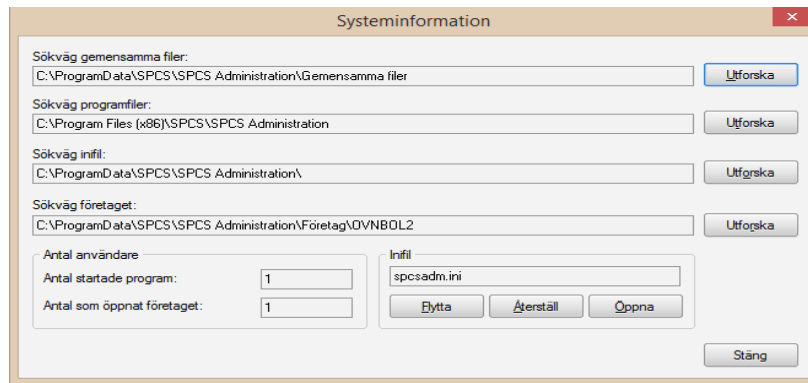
Systeminformation

Sökväg gemensamma filer:
C:\ProgramData\SPCS\SPCS Administration\Gemensamma filer
Utforska

Sökväg programfiler:
C:\Program Files (x86)\SPCS\SPCS Administration
Utforska

Sökväg inifil:
C:\ProgramData\SPCS\SPCS Administration\
Utforska

Sökväg företaget:
C:\ProgramData\SPCS\SPCS Administration\Företag\OVNBOL2
Utforska

Antal användare
Antal startade program: 1
Antal som öppnat företaget: 1

Inifil
spcsadm.ini
Flytta Återställ Öppna

Stäng